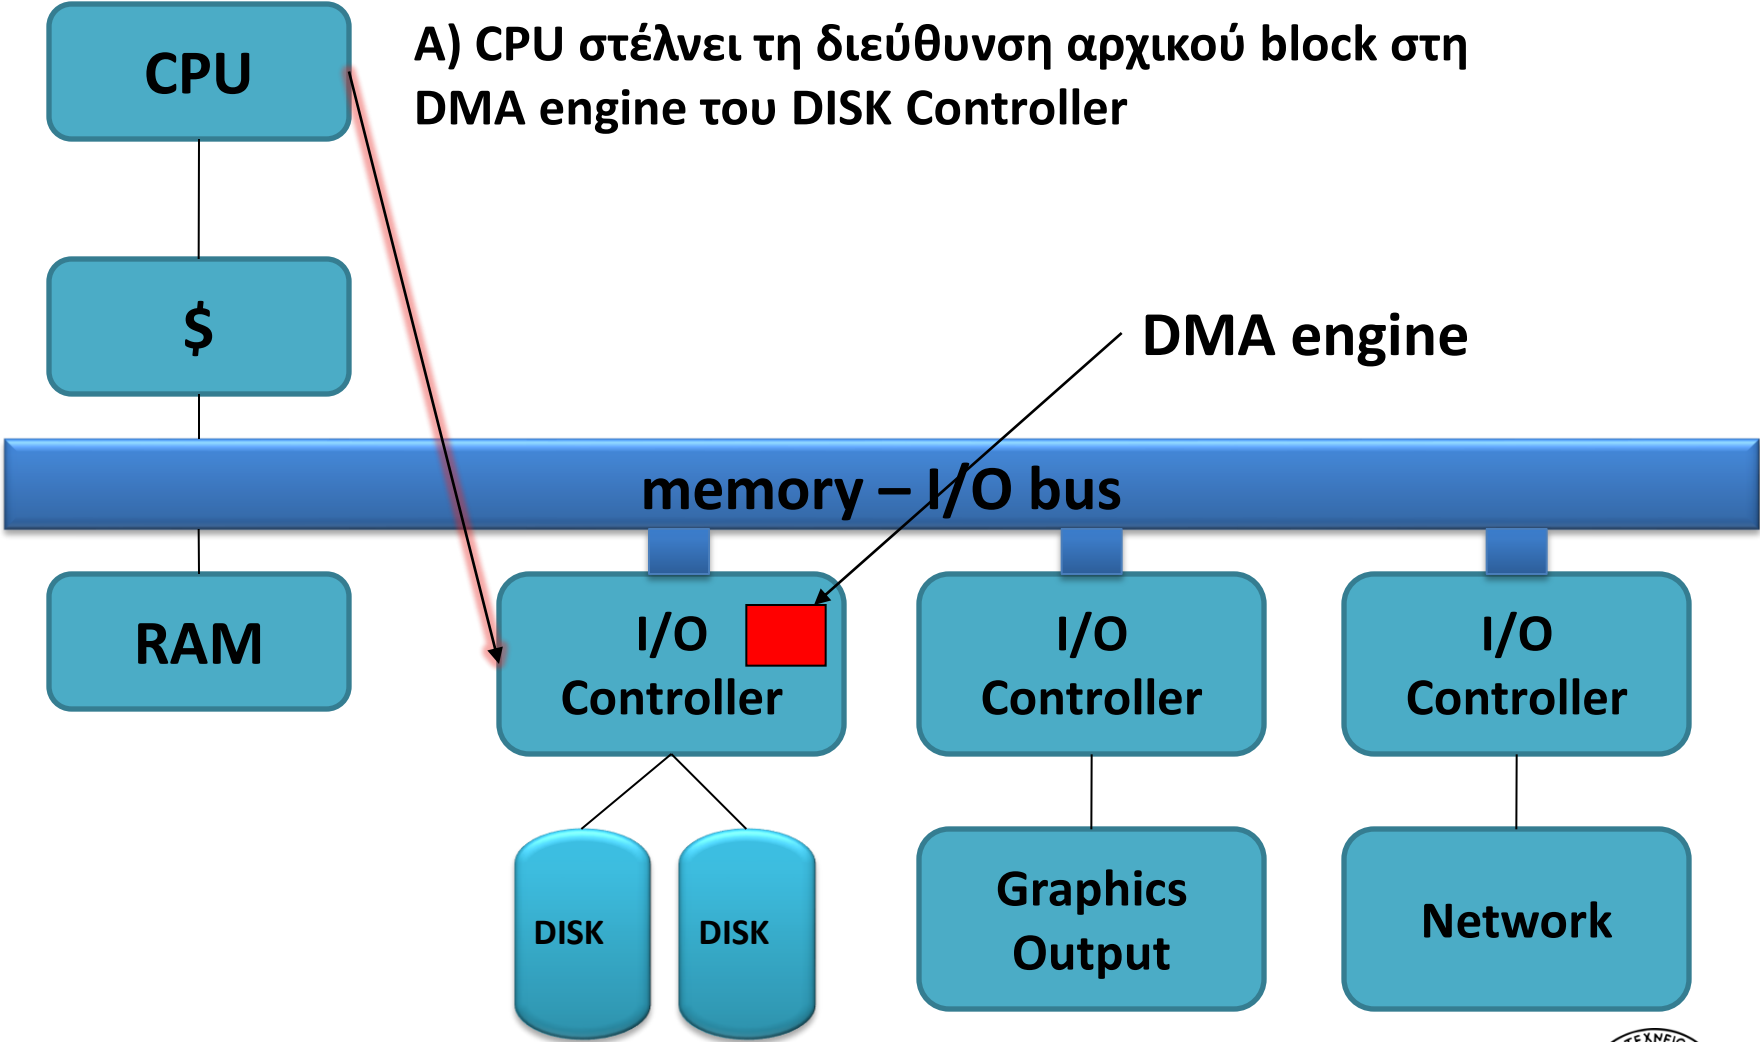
CPU

A) CPU στέλνει τη διεύθυνση αρχικού block στη DMA engine του DISK Controller

$

DMA engine

memory – I/O bus

RAM

I/O Controller

I/O Controller

I/O Controller

DISK

DISK

Graphics Output

Network